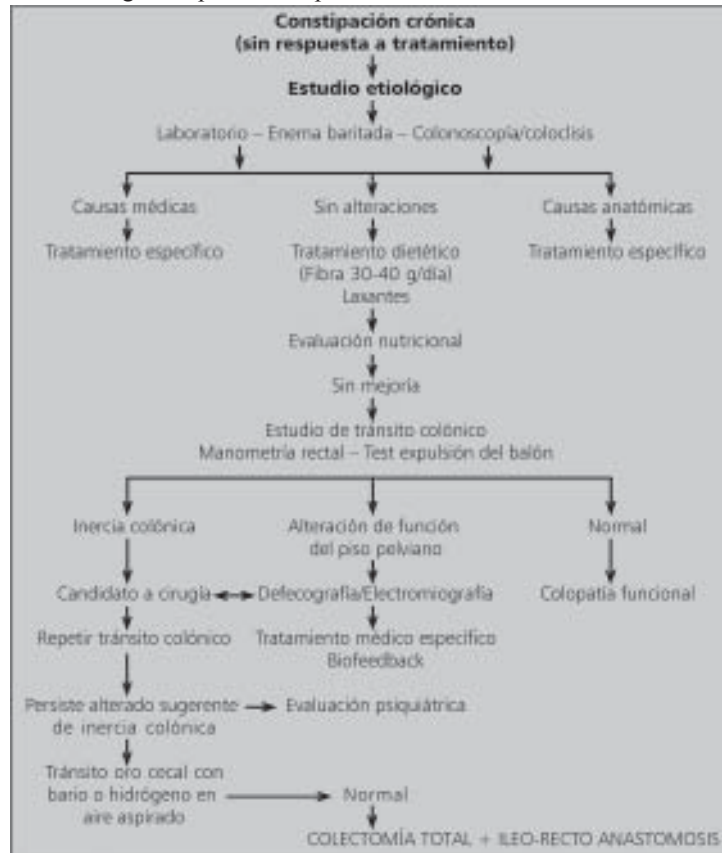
Constipación crónica
(sin respuesta a tratamiento)

Estudio etiológico

Laboratorio – Enema baritada – Colonoscopía/coloclisis

Causas médicas

Tratamiento específico

Sin alteraciones

Tratamiento dietético
(Fibra 30-40 g/día)
Laxantes

Evaluación nutricional

Sin mejoría

Estudio de tránsito colónico
Manometría rectal – Test expulsión del balón

Causas anatómicas

Tratamiento específico

Inercia colónica

Candidato a cirugía

Repetir tránsito colónico

Persiste alterado sugerente de inercia colónica

Tránsito oro cecal con bario o hidrógeno en aire aspirado

Alteración de función del piso pelviano

Defecografía/Electromiografía

Tratamiento médico específico
Biofeedback

Evaluación psiquiátrica

Normal

Normal

Colopatía funcional

COLECTOMÍA TOTAL + ILEO-RECTO ANASTOMOSIS